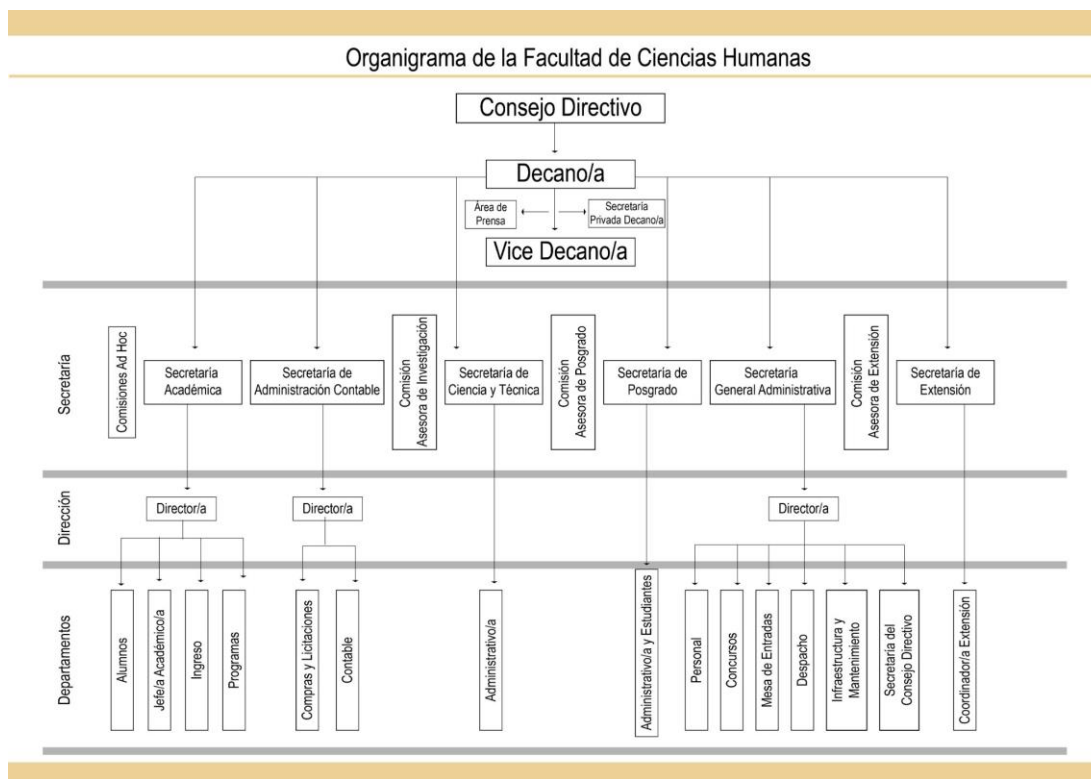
Organigrama de la Facultad de Ciencias Humanas

Consejo Directivo

Decano/a

Área de Prensa

Secretaría Privada Decano/a

Vice Decano/a

Secretaria

Comisiones Ad Hoc

Secretaría Académica

Secretaría de Administración Contable

Comisión Asesora de Investigación

Secretaría de Ciencia y Técnica

Comisión Asesora de Posgrado

Secretaría de Posgrado

Secretaría General Administrativa

Comisión Asesora de Extensión

Secretaría de Extensión

Dirección

Director/a

Director/a

Director/a

Departamentos

Alumnos

Jefe/a Académico/a

Ingreso

Programas

Compras y Licitaciones

Contable

Administrativo/a

Administrativo/a y Estudiantes

Personal

Concursos

Mesa de Entradas

Despacho

Infraestructura y Mantenimiento

Secretaría del Consejo Directivo

Coordinador/a Extensión